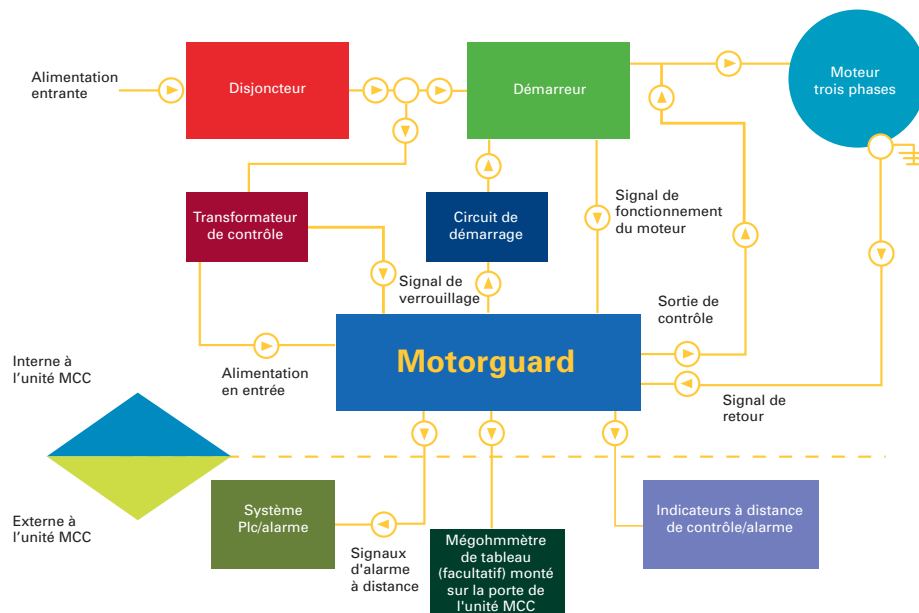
Alimentation entrante

Disjoncteur

Démarreur

Moteur trois phases

Transformateur de contrôle

Circuit de démarrage

Signal de fonctionnement du moteur

Signal de verrouillage

Sortie de contrôle

Interne à l'unité MCC

Motorguard

Alimentation en entrée

Signal de retour

Externe à l'unité MCC

Système Plc/alarme

Signaux d'alarme à distance

Mégohmmètre de tableau (facultatif) monté sur la porte de l'unité MCC

Indicateurs à distance de contrôle/alarme